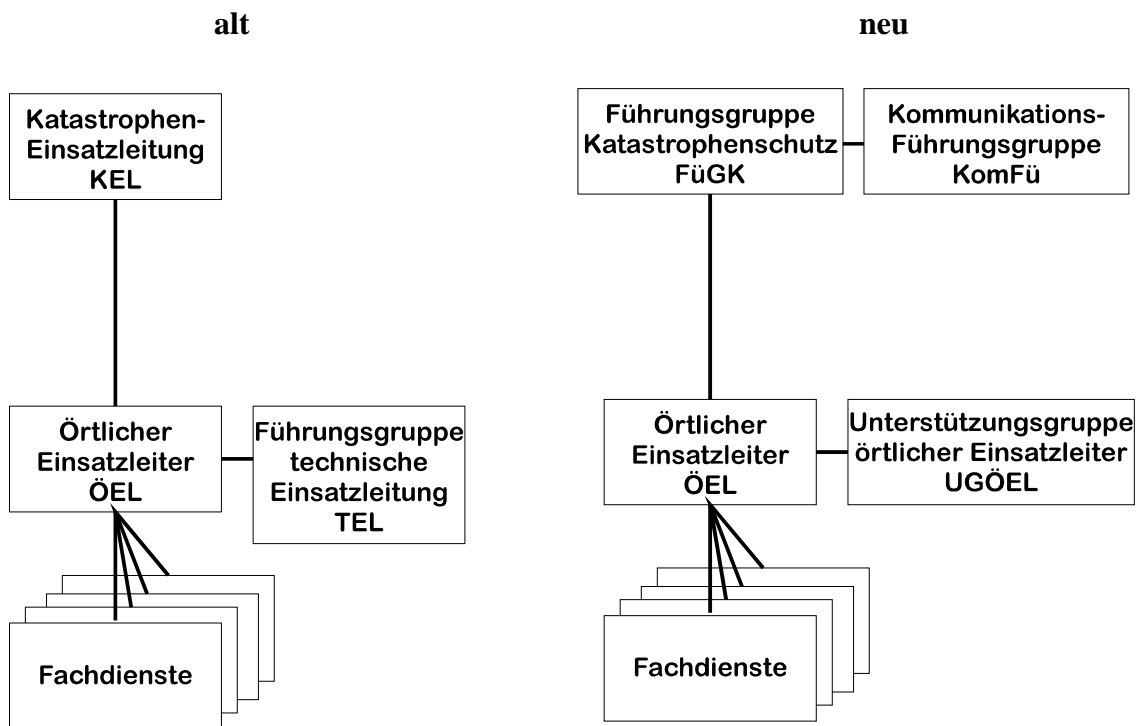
alt

Katastrophen-Einsatzleitung KEL

Örtlicher Einsatzleiter ÖEL

Führungsgruppe technische Einsatzleitung TEL

Fachdienste

neu

Führungsgruppe Katastrophenschutz FüGK

Kommunikations-Führungsgruppe KomFü

Örtlicher Einsatzleiter ÖEL

Unterstützungsgruppe örtlicher Einsatzleiter UGÖEL

Fachdienste